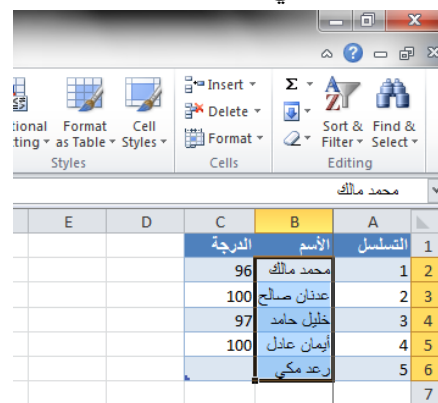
Insert
Delete
Format
Cells
Sort & Filter
Find & Select
Editing
tional tting
Format as Table
Cell Styles
Styles
محمد مالك

| | E | D | C | B | A |
|---|---|---|---|---|---|
| 1 | | | الدرجة | الأسم | التسلسل |
| 2 | | | 96 | محمد مالك | 1 |
| 3 | | | 100 | عدنان صالح | 2 |
| 4 | | | 97 | خليل حامد | 3 |
| 5 | | | 100 | أيمان عادل | 4 |
| 6 | | | | رعد مكي | 5 |
| 7 | | | | | |